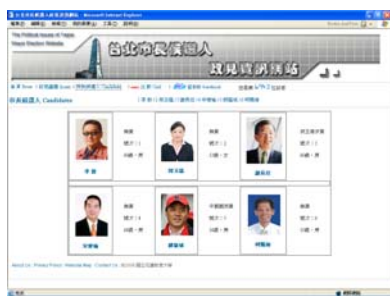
The Political Issues of Taipei Mayor Election Website

台北市長候選人

政見資訊網站

市長候選人 Candidates

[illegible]

無黨

號次 1

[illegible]

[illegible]

無黨

號次 2

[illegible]

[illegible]

民主進步黨

號次 3

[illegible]

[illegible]

無黨

號次 4

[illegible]

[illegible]

無黨

號次 5

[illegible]

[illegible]

中國國民黨

號次 6

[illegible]

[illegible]

About Us | Privacy Policy | Website Map | Contact Us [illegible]